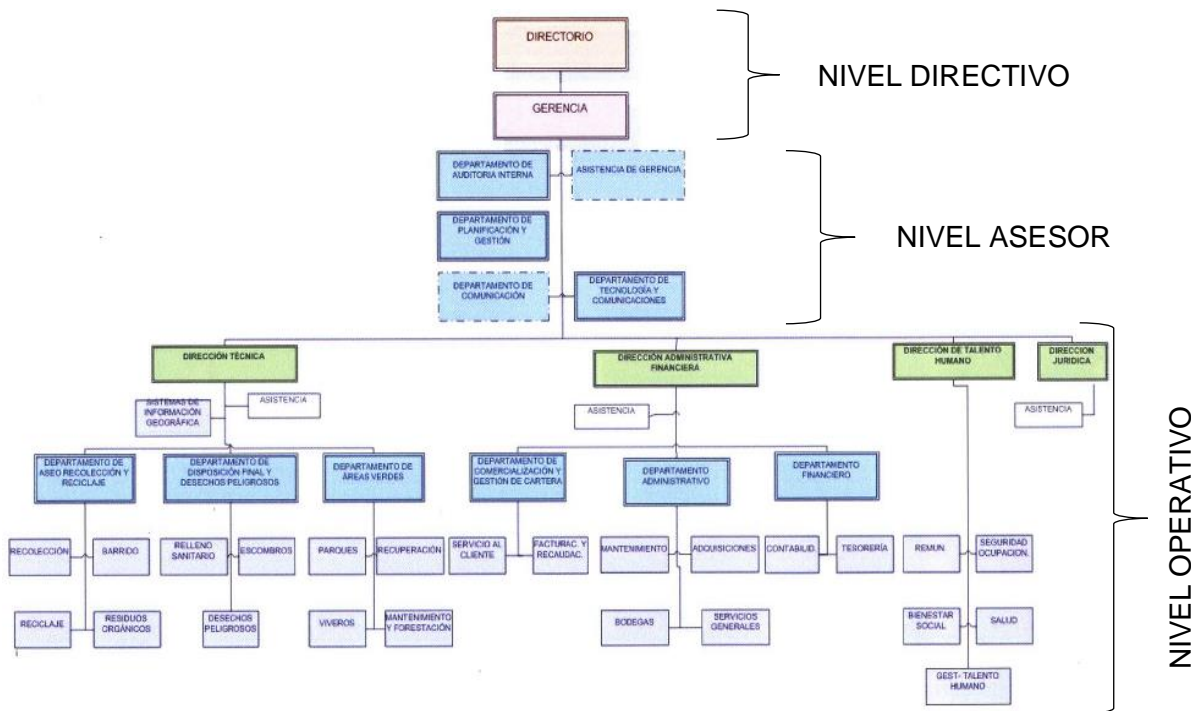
DIRECTORIO

GERENCIA

NIVEL DIRECTIVO

DEPARTAMENTO DE AUDITORIA INTERNA

ASISTENCIA DE GERENCIA

DEPARTAMENTO DE PLANIFICACIÓN Y GESTIÓN

DEPARTAMENTO DE COMUNICACIÓN

DEPARTAMENTO DE TECNOLOGÍA Y COMUNICACIONES

NIVEL ASESOR

DIRECCIÓN TÉCNICA

DIRECCIÓN ADMINISTRATIVA FINANCIERA

DIRECCIÓN DE TALENTO HUMANO

DIRECCION JURIDICA

SISTEMAS DE INFORMACIÓN GEOGRÁFICA

ASISTENCIA

ASISTENCIA

ASISTENCIA

DEPARTAMENTO DE ASEO RECOLECCIÓN Y RECICLAJE

DEPARTAMENTO DE DISPOSICIÓN FINAL Y DESECHOS PELIGROSOS

DEPARTAMENTO DE ÁREAS VERDES

DEPARTAMENTO DE COMERCIALIZACIÓN Y GESTIÓN DE CARTERA

DEPARTAMENTO ADMINISTRATIVO

DEPARTAMENTO FINANCIERO

RECOLECCIÓN

BARRIDO

RELLENO SANITARIO

ESCOMBROS

PARQUES

RECUPERACIÓN

SERVICIO AL CLIENTE

FACTURAC. Y RECAUDAC.

MANTENIMIENTO

ADQUISICIONES

CONTABILID.

TESORERÍA

REMUN.

SEGURIDAD OCUPACION.

RECICLAJE

RESIDUOS ORGÁNICOS

DESECHOS PELIGROSOS

VIVEROS

MANTENIMIENTO Y FORESTACIÓN

BODEGAS

SERVICIOS GENERALES

BIENESTAR SOCIAL

SALUD

GEST- TALENTO HUMANO

NIVEL OPERATIVO